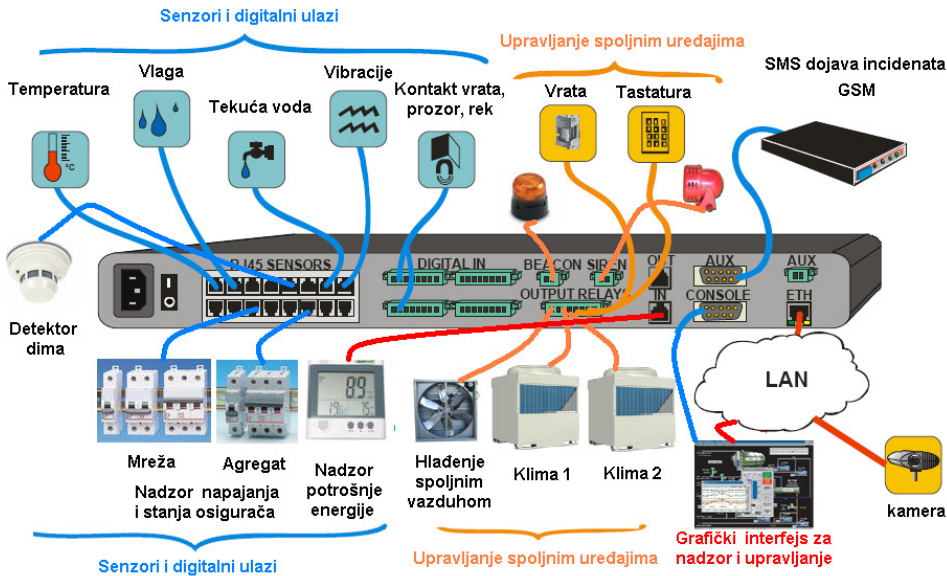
Senzori i digitalni ulazi

Upravljanje spoljnim uređajima

SMS dojava incidenata GSM

Temperatura

Vlaga

Tekuća voda

Vibracije

Kontakt vrata, prozor, rek

Vrata

Tastatura

RJ45 SENSORS

DIGITAL IN

BEACON

SIREN

OUT

IN

AUX

AUX

OUTPUT RELAYS

CONSOLE

ETH

Detektor dima

LAN

89

Mreža

Agregat

Nadzor napajanja i stanja osigurača

Nadzor potrošnje energije

Hlađenje spoljnim vazduhom

Klima 1

Klima 2

kamera

Grafički interfejs za nadzor i upravljanje

Senzori i digitalni ulazi

Upravljanje spoljnim uređajima